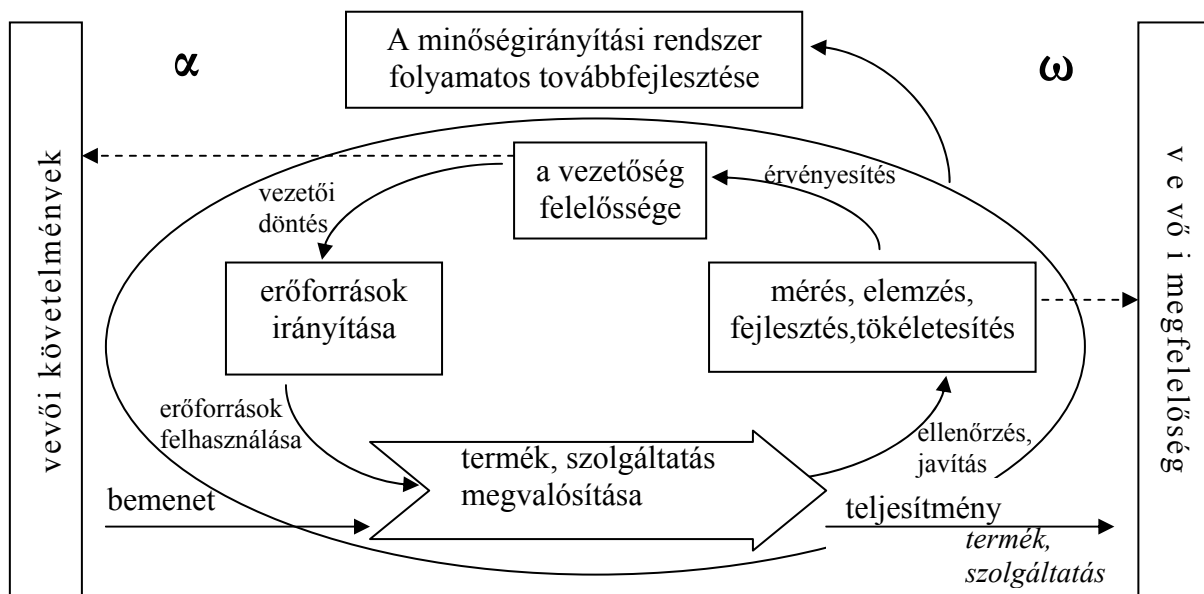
vevői követelmények

α

A minőségirányítási rendszer folyamatos továbbfejlesztése

ω

vevői megfelelőség

a vezetőség felelőssége

vezetői döntés

érvényesítés

erőforrások irányítása

mérés, elemzés, fejlesztés,tökéletesítés

erőforrások felhasználása

ellenőrzés, javítás

termék, szolgáltatás megvalósítása

bemenet

teljesítmény

*termék, szolgáltatás*